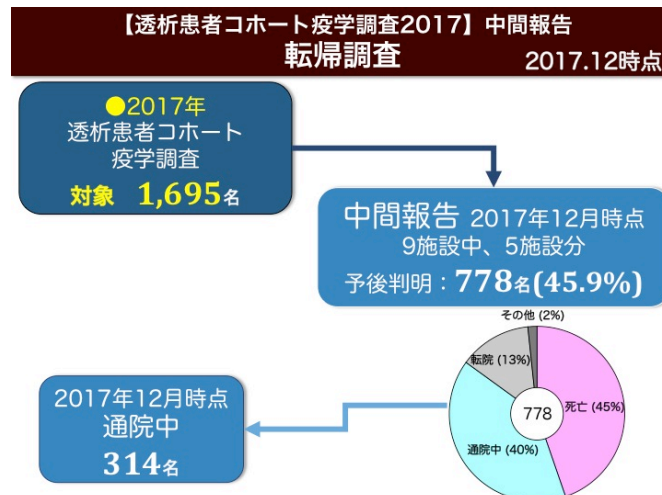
【透析患者コホート疫学調査2017】中間報告
転帰調査
2017.12時点

●2017年
透析患者コホート
疫学調査
対象 1,695名

中間報告 2017年12月時点
9施設中、5施設分
予後判明：778名(45.9%)

その他 (2%)
転院 (13%)
死亡 (45%)
通院中 (40%)
778

2017年12月時点
通院中
314名